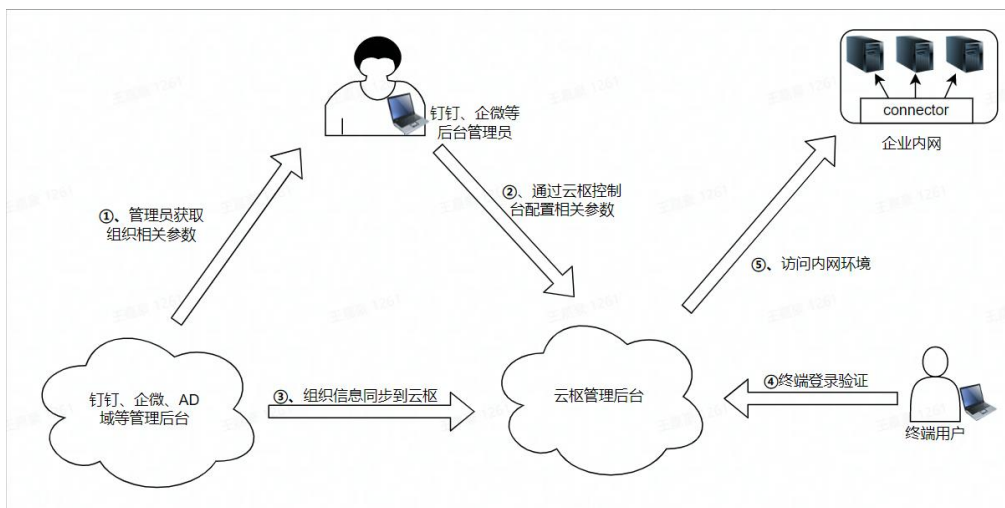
钉钉、企微等
后台管理员

connector
企业内网

①、管理员获取
组织相关参数

②、通过云枢控制
台配置相关参数

⑤、访问内网环境

钉钉、企微、AD
域等管理后台

③、组织信息同步到云枢

云枢管理后台

④终端登录验证

终端用户